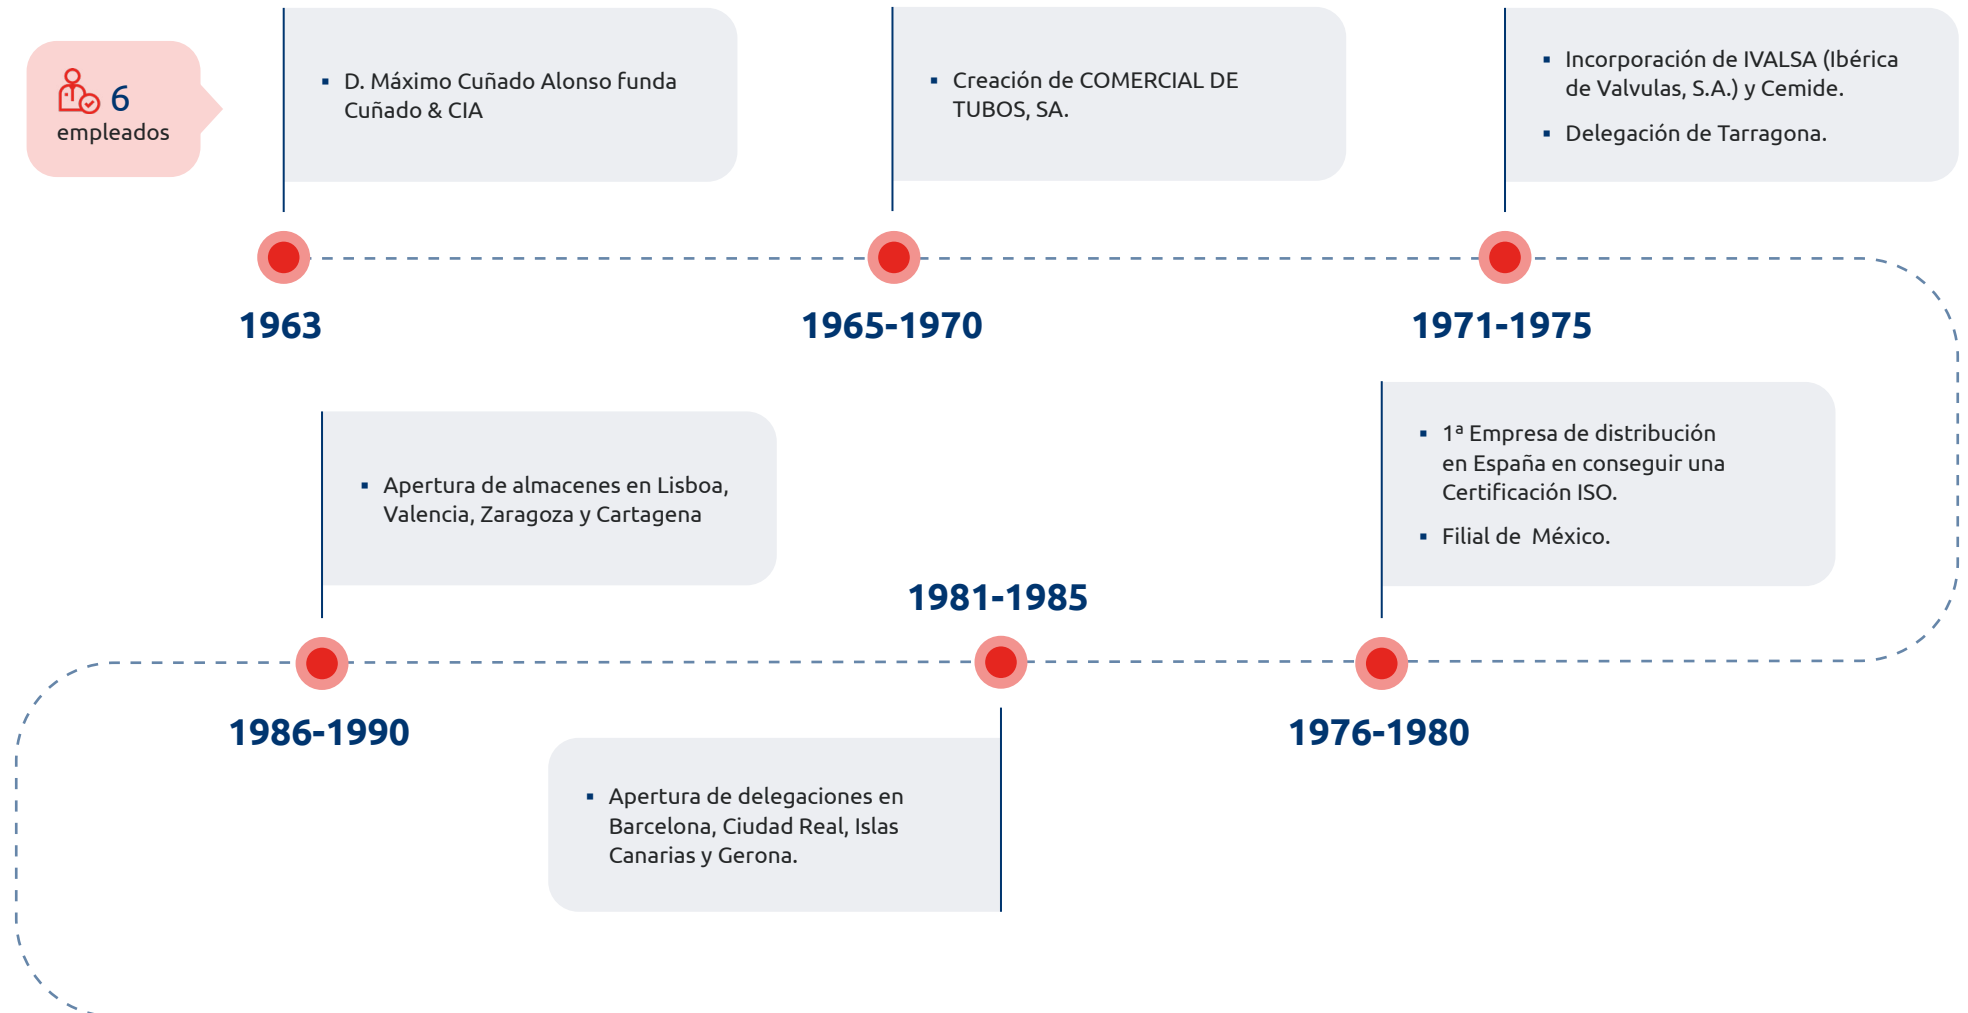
6
empleados

- D. Máximo Cuñado Alonso funda Cuñado & CIA

1963

- Creación de COMERCIAL DE TUBOS, SA.

1965-1970

- Incorporación de IVALSA (Ibérica de Valvulas, S.A.) y Cemide.
- Delegación de Tarragona.

1971-1975

- 1ª Empresa de distribución en España en conseguir una Certificación ISO.
- Filial de  México.

1976-1980

1981-1985

- Apertura de delegaciones en Barcelona, Ciudad Real, Islas Canarias y Gerona.

- Apertura de almacenes en Lisboa, Valencia, Zaragoza y Cartagena

1986-1990